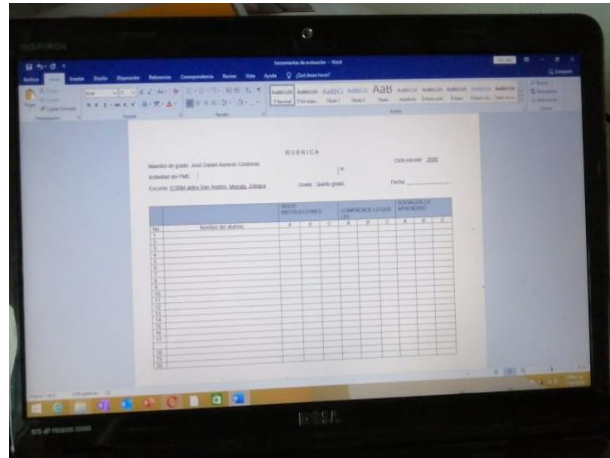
INSPIRON

Instrumentos de evaluación - Word

Archivo Inicio Insertar Diseño Disposición Referencias Correspondencia Revisar Vista Ayuda ¿Qué desea hacer?

Compartir

AaBbCcDc AaBbCcDc AaBbCc AaBbCcC AaB AaBbCcC AaBbCcDc AaBbCcDc AaBbCcDc AaBbCcDc

¶ Normal ¶ Sin espa... Título 1 Título 2 Título Subtítulo Énfasis sutil Énfasis Énfasis inte...

Buscar Reemplazar Seleccionar

Portapapeles Fuente Párrafo Estilos Edición

RUBRICA

Maestro de grado: José Daniel Asencio Contreras

Ciclo escolar: 2020

Actividad del PME:

Escuela: 21DBM aldea San Andrés, Misiotla, Zoltepa

Grado: Quinto grado

Fecha: ___________

| | | SIGUE INSTRUCCIONES | | | COMPRENDE LO QUE LEE | | | SOLUCION DE APRENDIZAJE | | |
|---|---|---|---|---|---|---|---|---|---|---|
| No. | Nombre del alumno | A | B | C | A | B | C | A | B | C |
| 1 | | | | | | | | | | |
| 2 | | | | | | | | | | |
| 3 | | | | | | | | | | |
| 4 | | | | | | | | | | |
| 5 | | | | | | | | | | |
| 6 | | | | | | | | | | |
| 7 | | | | | | | | | | |
| 8 | | | | | | | | | | |
| 9 | | | | | | | | | | |
| 10 | | | | | | | | | | |
| 11 | | | | | | | | | | |
| 12 | | | | | | | | | | |
| 13 | | | | | | | | | | |
| 14 | | | | | | | | | | |
| 15 | | | | | | | | | | |
| 16 | | | | | | | | | | |
| 17 | | | | | | | | | | |
| 18 | | | | | | | | | | |
| 19 | | | | | | | | | | |
| 20 | | | | | | | | | | |

Página 1 de 1

DELL